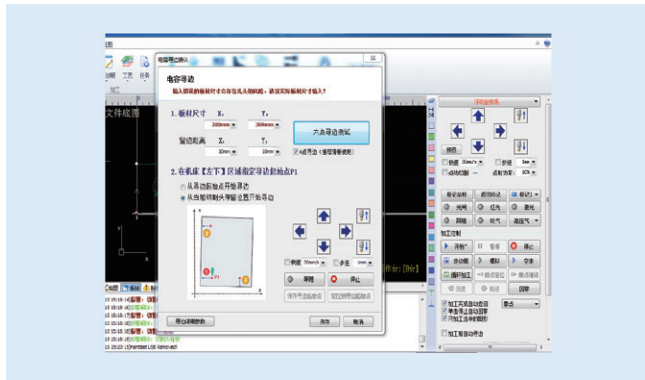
电容寻边

输入要寻的板材尺寸并将割头移至板材左下角附近，请按实际板材尺寸输入！

1.板材尺寸 X: 3000mm Y: 3000mm

留边距离 X: 10mm Y: 10mm

六点寻边测试

✓ 减寻边（适用于薄板）

2.在机床【左下】区域指定寻边起始点P1

从寻边起始点开始寻边

从当前切割头所在位置开始寻边

停止

寻边详细参数

保存 取消

文件位置

加工控制

开始

暂停

停止

回零

加工完成自动回零

断点

加工后自动回原点

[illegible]